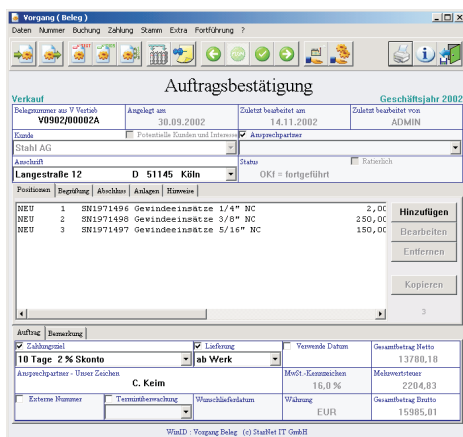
Vorgang ( Beleg )

Daten Nummer Buchung Zahlung Stamm Extra Fortführung ?

Auftragsbestätigung

Verkauf

Geschäftsjahr 2002

Belegnummer aus V Vertrieb
V0902/00002A

Angelegt am
30.09.2002

Zuletzt bearbeitet am
14.11.2002

Zuletzt bearbeitet von
ADMIN

Kunde

Potentielle Kunden und Interessen

Ansprechpartner

Stahl AG

Anschrift

Langestraße 12 D 51145 Köln

Status

Ratierlich

OK! = fortgeführt

Positionen | Begrüßung | Abschluss | Anlagen | Hinweise

NEU 1 SN1971496 Gewindeeinsätze 1/4" NC 2,00
NEU 2 SN1971498 Gewindeeinsätze 3/8" NC 250,00
NEU 3 SN1971497 Gewindeeinsätze 5/16" NC 150,00

Hinzufügen

Bearbeiten

Entfernen

Kopieren

3

Auftrag | Bemerkung

Zahlungsziel

10 Tage 2 % Skonto

Lieferung

ab Werk

Verwende Datum

Gesamtbetrag Netto
13780,18

Ansprechpartner - Unser Zeichen
C. Keim

MwSt.-Kennzeichen
16,0 %

Mehrwertsteuer
2204,83

Externe Nummer

Terminüberwachung

Wunschlieferdatum

Währung
EUR

Gesamtbetrag Brutto
15985,01

WinID : Vorgang Beleg (c) StarNet IT GmbH